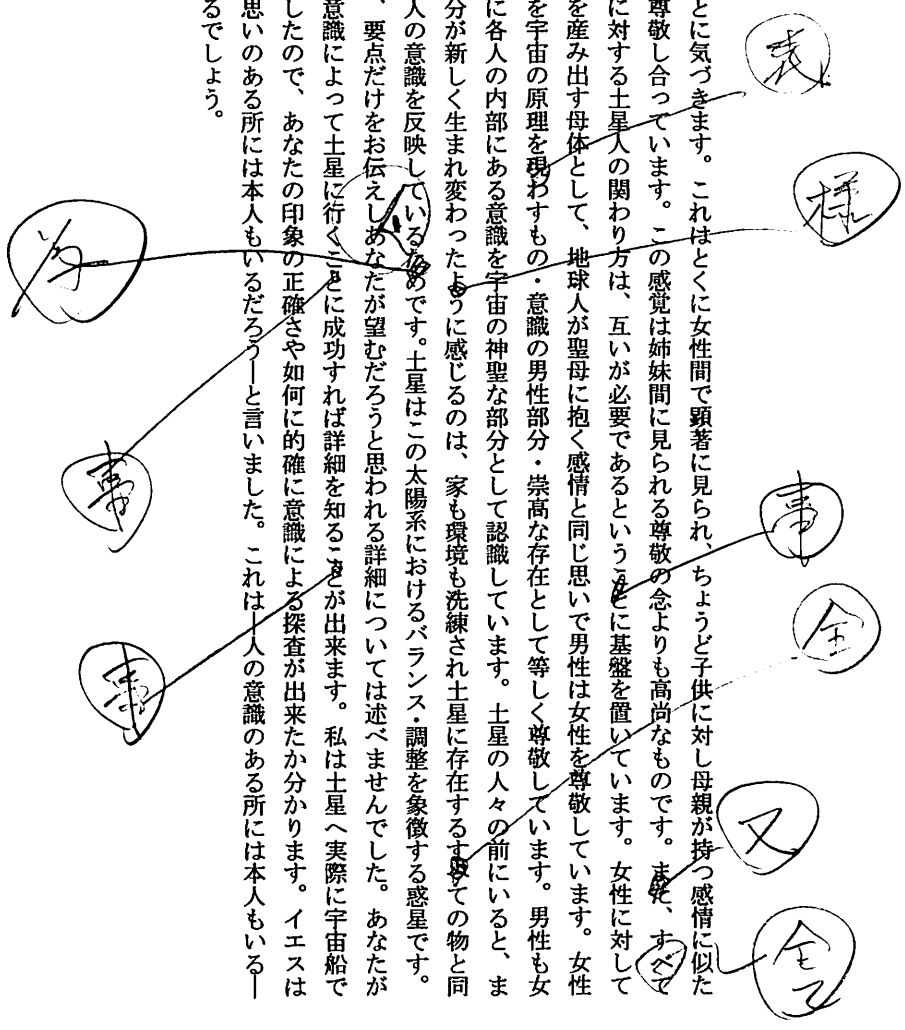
とに気づきます。これはとくに女性間で顕著に見られ、ちょうど子供に対し母親が持つ感情に似た尊敬し合っています。この感覚は姉妹間に見られる尊敬の念よりも高尚なものです。また、すべてに対する土星人の関わり方は、互いが必要であるということに基盤を置いています。女性に対してを産み出す母体として、地球人が聖母に抱く感情と同じ思いで男性は女性を尊敬しています。女性を宇宙の原理を現わすもの・意識の男性部分・崇高な存在として等しく尊敬しています。男性も女に各人の内部にある意識を宇宙の神聖な部分として認識しています。土星の人々の前にいると、ま分が新しく生まれ変わったように感じるのは、家も環境も洗練され土星に存在するすべての物と同人の意識を反映しているためです。土星はこの太陽系におけるバランス・調整を象徴する惑星です。、要点だけをお伝えしあなたが望むだろうと思われる詳細については述べませんでした。あなたが意識によって土星に行くことに成功すれば詳細を知ることが出来ます。私は土星へ実際に宇宙船でしたので、あなたの印象の正確さや如何に的確に意識による探査が出来たか分かります。イエスは思いのある所には本人もいるだろう―と言いました。これは―人の意識のある所には本人もいる―るでしょう。

表
様
事
事
全
又
全
多
悪